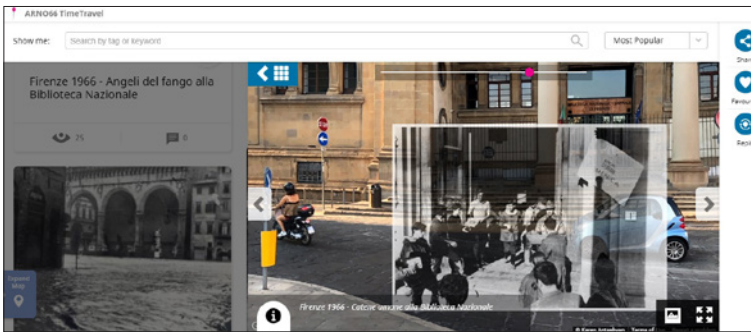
ARNO66 TimeTravel

Show me: Search by tag or keyword

Most Popular

Firenze 1966 - Angeli del fango alla Biblioteca Nazionale

25

0

Expand map

Firenze 1966 - Catena umana alla Biblioteca Nazionale

Share

Favour

Repo

© Esri Imagery Terms of